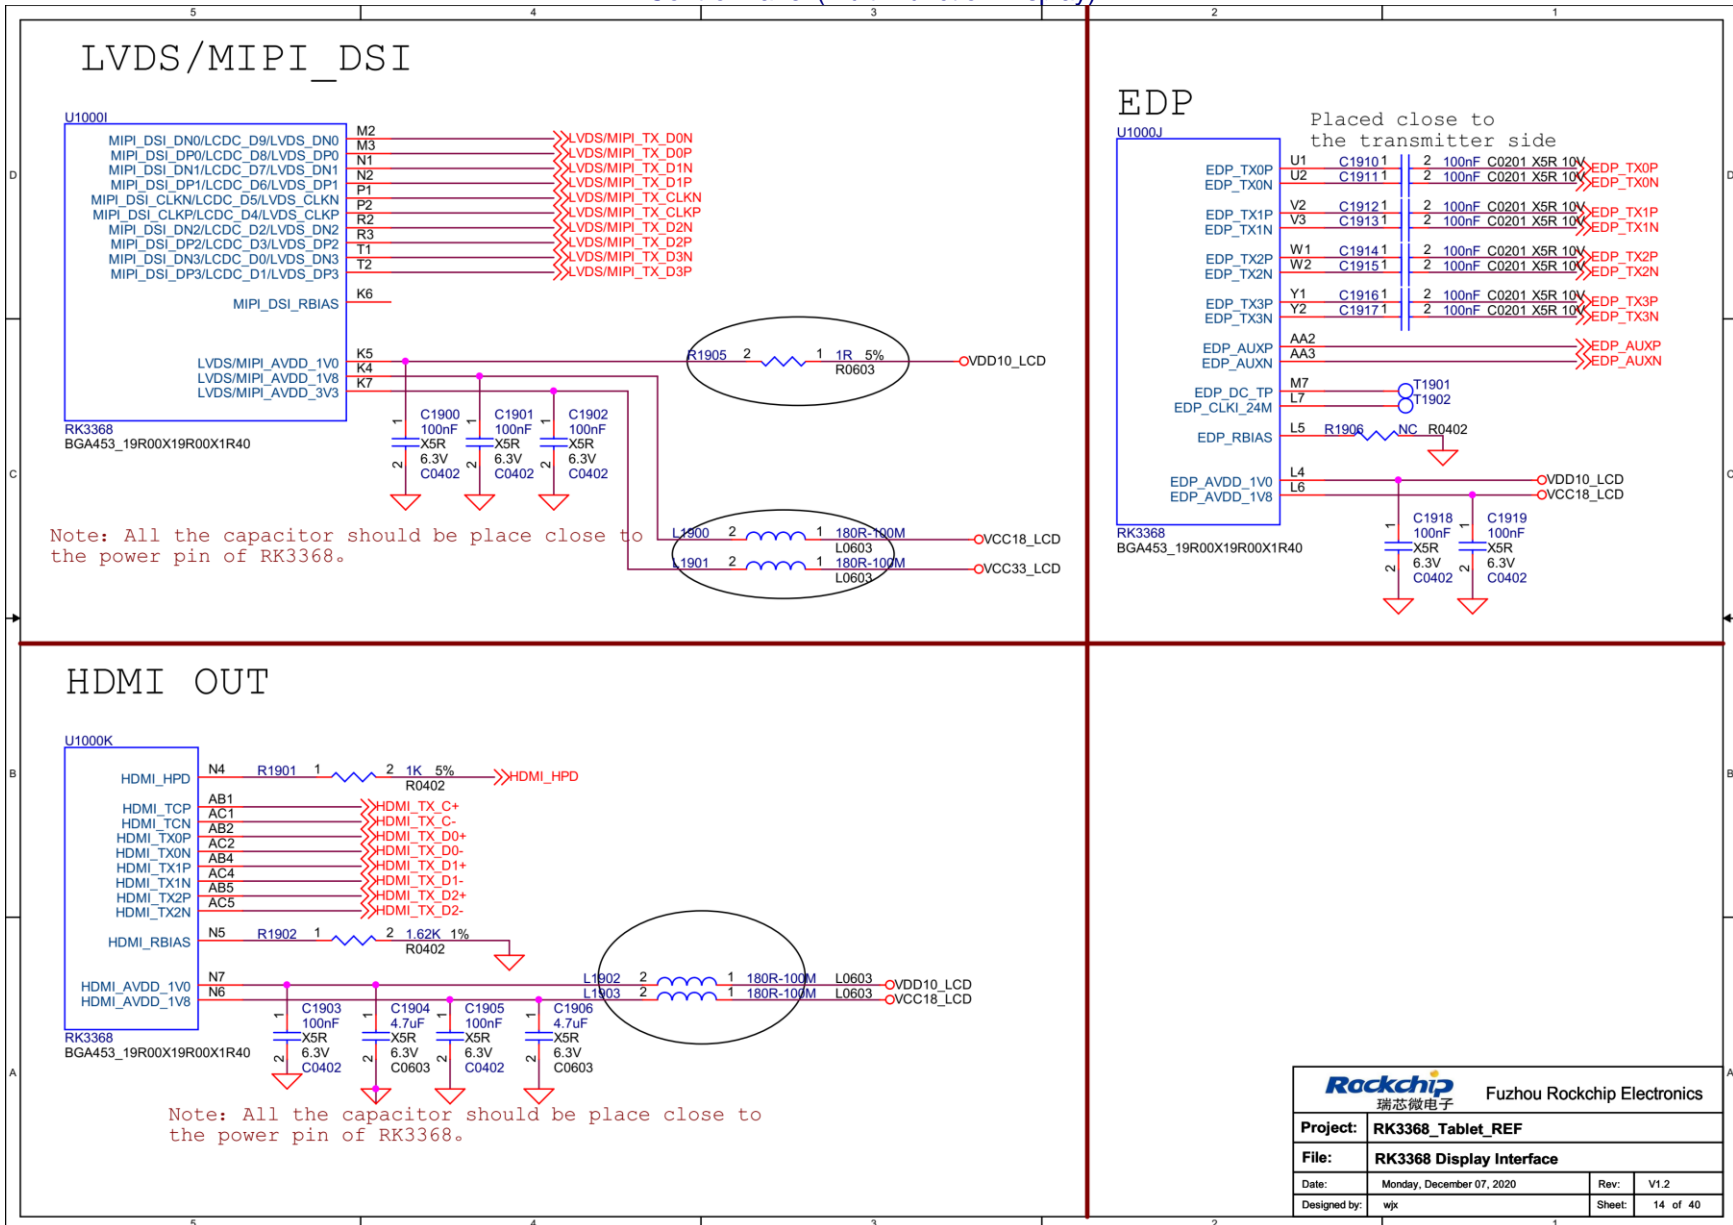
5 4 3 2 1

LVDS/MIPI_DSI

U1000I
MIPI_DSI_DN0/LCDC_D9/LVDS_DN0 M2 LVDS/MIPI_TX_D0N
MIPI_DSI_DP0/LCDC_D8/LVDS_DP0 M3 LVDS/MIPI_TX_D0P
MIPI_DSI_DN1/LCDC_D7/LVDS_DN1 N1 LVDS/MIPI_TX_D1N
MIPI_DSI_DP1/LCDC_D6/LVDS_DP1 N2 LVDS/MIPI_TX_D1P
MIPI_DSI_CLKN/LCDC_D5/LVDS_CLKN P1 LVDS/MIPI_TX_CLKN
MIPI_DSI_CLKP/LCDC_D4/LVDS_CLKP P2 LVDS/MIPI_TX_CLKP
MIPI_DSI_DN2/LCDC_D2/LVDS_DN2 R2 LVDS/MIPI_TX_D2N
MIPI_DSI_DP2/LCDC_D3/LVDS_DP2 R3 LVDS/MIPI_TX_D2P
MIPI_DSI_DN3/LCDC_D0/LVDS_DN3 T1 LVDS/MIPI_TX_D3N
MIPI_DSI_DP3/LCDC_D1/LVDS_DP3 T2 LVDS/MIPI_TX_D3P
MIPI_DSI_RBIAS K6
LVDS/MIPI_AVDD_1V0 K5
LVDS/MIPI_AVDD_1V8 K4
LVDS/MIPI_AVDD_3V3 K7
RK3368
BGA453_19R00X19R00X1R40

R1905 2 1 1R 5% R0603 VDD10_LCD
C1900 100nF X5R 6.3V C0402
C1901 100nF X5R 6.3V C0402
C1902 100nF X5R 6.3V C0402

Note: All the capacitor should be place close to the power pin of RK3368。

L1900 2 1 180R-100M L0603 VCC18_LCD
L1901 2 1 180R-100M L0603 VCC33_LCD

EDP
U1000J
Placed close to the transmitter side
EDP_TX0P U1 C1910 1 2 100nF C0201 X5R 10V EDP_TX0P
EDP_TX0N U2 C1911 1 2 100nF C0201 X5R 10V EDP_TX0N
EDP_TX1P V2 C1912 1 2 100nF C0201 X5R 10V EDP_TX1P
EDP_TX1N V3 C1913 1 2 100nF C0201 X5R 10V EDP_TX1N
EDP_TX2P W1 C1914 1 2 100nF C0201 X5R 10V EDP_TX2P
EDP_TX2N W2 C1915 1 2 100nF C0201 X5R 10V EDP_TX2N
EDP_TX3P Y1 C1916 1 2 100nF C0201 X5R 10V EDP_TX3P
EDP_TX3N Y2 C1917 1 2 100nF C0201 X5R 10V EDP_TX3N
EDP_AUXP AA2 EDP_AUXP
EDP_AUXN AA3 EDP_AUXN
EDP_DC_TP M7 T1901
EDP_CLKI_24M L7 T1902
EDP_RBIAS L5 R1906 NC R0402
EDP_AVDD_1V0 L4 VDD10_LCD
EDP_AVDD_1V8 L6 VCC18_LCD
RK3368
BGA453_19R00X19R00X1R40
C1918 100nF X5R 6.3V C0402
C1919 100nF X5R 6.3V C0402

HDMI OUT
U1000K
HDMI_HPD N4 R1901 1 2 1K 5% R0402 HDMI_HPD
HDMI_TCP AB1 HDMI_TX_C+
HDMI_TCN AC1 HDMI_TX_C-
HDMI_TX0P AB2 HDMI_TX_D0+
HDMI_TX0N AC2 HDMI_TX_D0-
HDMI_TX1P AB4 HDMI_TX_D1+
HDMI_TX1N AC4 HDMI_TX_D1-
HDMI_TX2P AB5 HDMI_TX_D2+
HDMI_TX2N AC5 HDMI_TX_D2-
HDMI_RBIAS N5 R1902 1 2 1.62K 1% R0402
HDMI_AVDD_1V0 N7
HDMI_AVDD_1V8 N6
RK3368
BGA453_19R00X19R00X1R40
L1902 2 1 180R-100M L0603 VDD10_LCD
L1903 2 1 180R-100M L0603 VCC18_LCD
C1903 100nF X5R 6.3V C0402
C1904 4.7uF X5R 6.3V C0603
C1905 100nF X5R 6.3V C0402
C1906 4.7uF X5R 6.3V C0603

Note: All the capacitor should be place close to the power pin of RK3368。

Rockchip 瑞芯微电子 Fuzhou Rockchip Electronics
| Project: | RK3368_Tablet_REF | | |
|---|---|---|---|
| File: | RK3368 Display Interface | | |
| Date: | Monday, December 07, 2020 | Rev: | V1.2 |
| Designed by: | wjx | Sheet: | 14 of 40 |